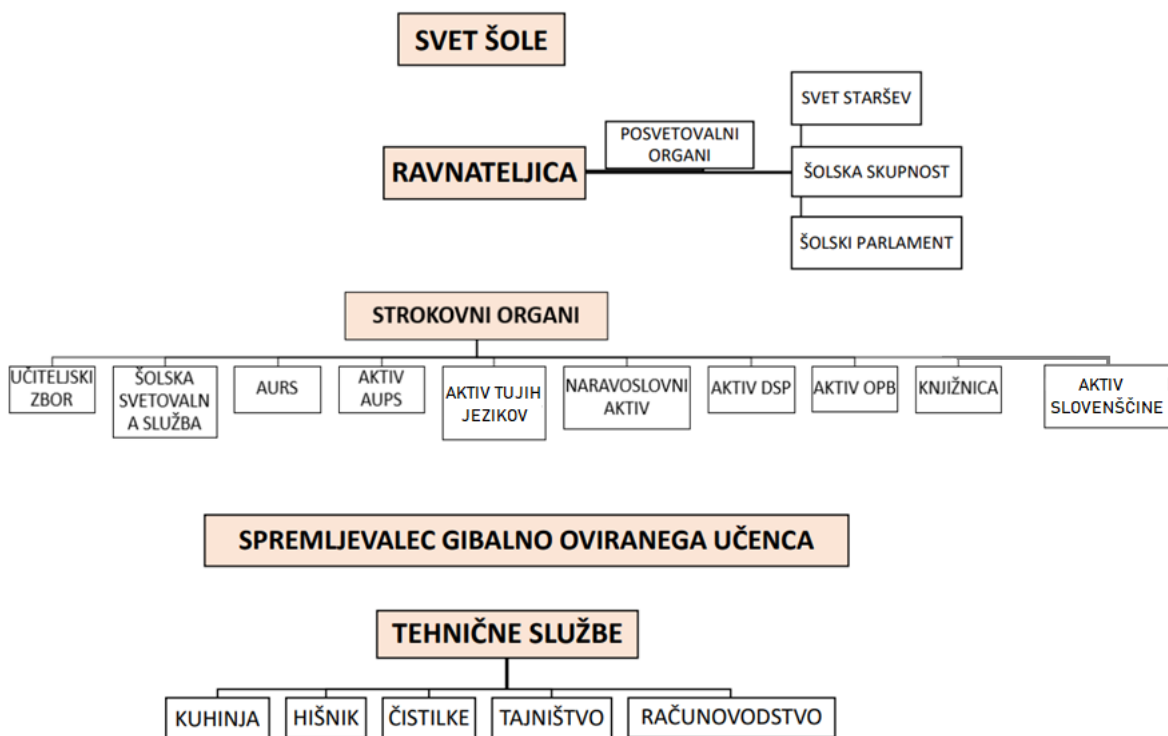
SVET ŠOLE

SVET STARŠEV

POSVETOVALNI ORGANI

RAVNATELJICA

ŠOLSKA SKUPNOST

ŠOLSKI PARLAMENT

STROKOVNI ORGANI

UČITELJSKI ZBOR

ŠOLSKA SVETOVALNA SLUŽBA

AURS

AKTIV AUPS

AKTIV TUJIH JEZIKOV

NARAVOSLOVNI AKTIV

AKTIV DSP

AKTIV OPB

KNJIŽNICA

AKTIV SLOVENŠČINE

SPREMLJEVALEC GIBALNO OVIRANEGA UČENCA

TEHNIČNE SLUŽBE

KUHINJA

HIŠNIK

ČISTILKE

TAJNIŠTVO

RAČUNOVODSTVO